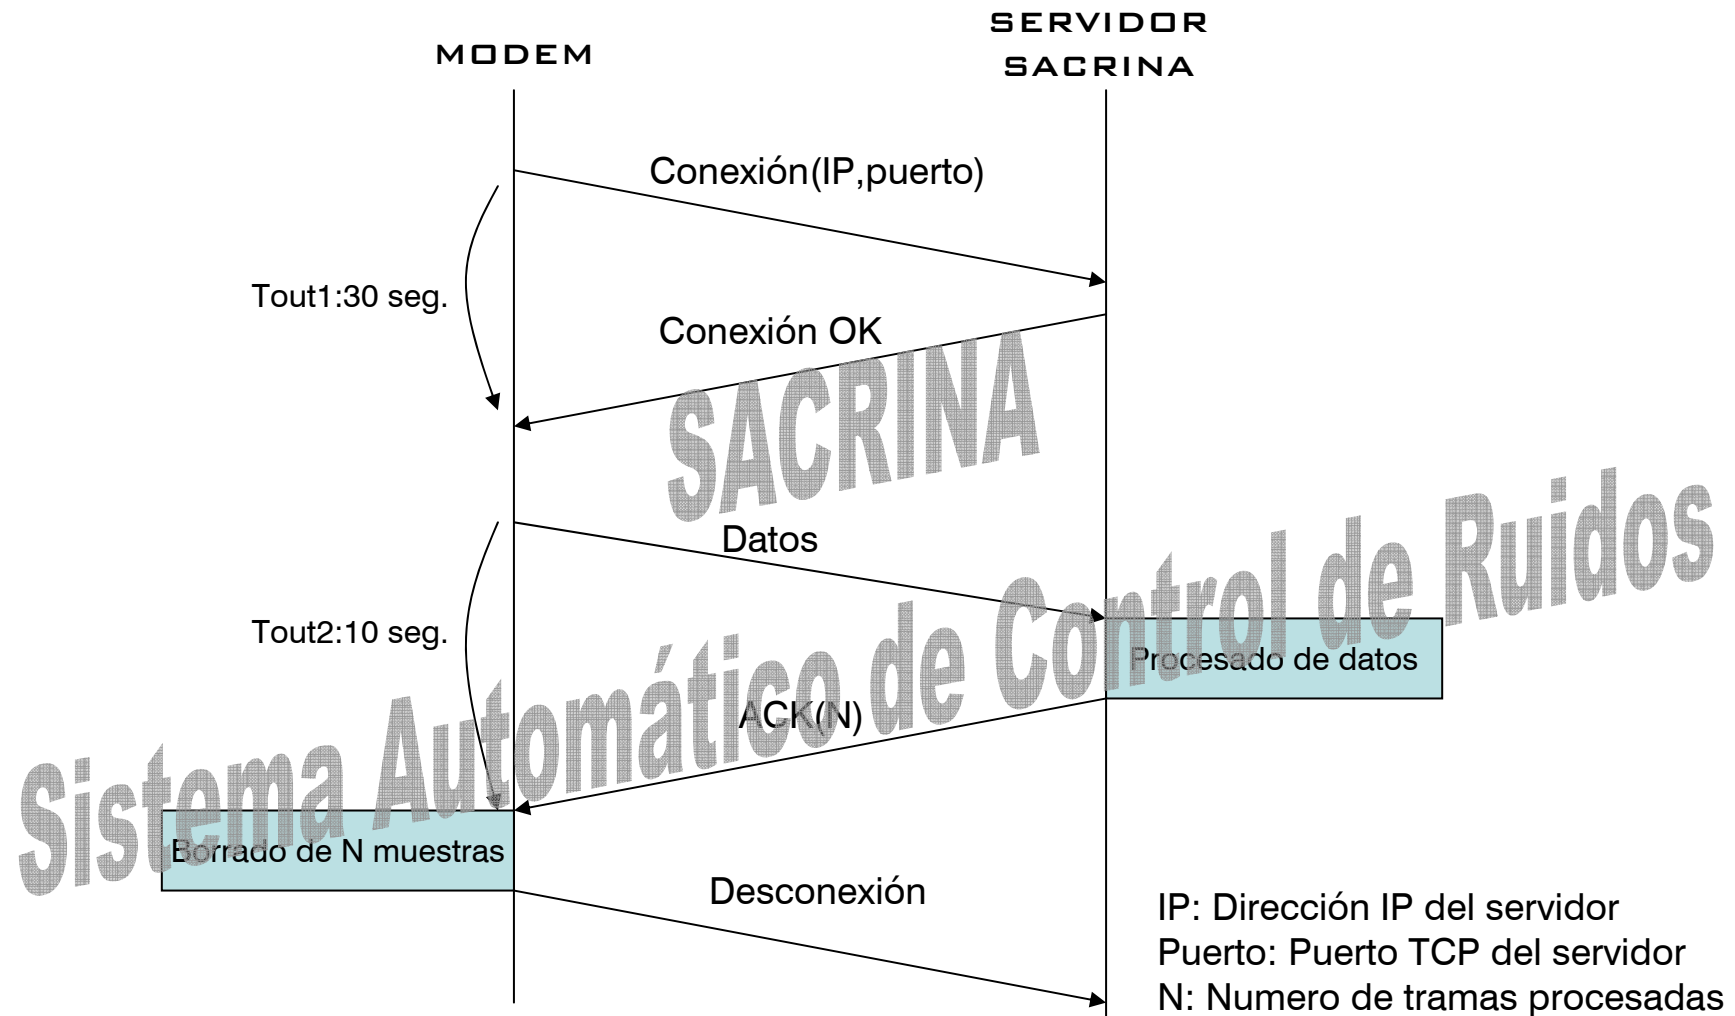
MODEM

SERVIDOR SACRINA

Conexión(IP,puerto)

Tout1:30 seg.

Conexión OK

SACRINA

Datos

Tout2:10 seg.

Procesado de datos

ACK(N)

Sistema Automático de Control de Ruidos

Borrado de N muestras

Desconexión

IP: Dirección IP del servidor
Puerto: Puerto TCP del servidor
N: Numero de tramas procesadas